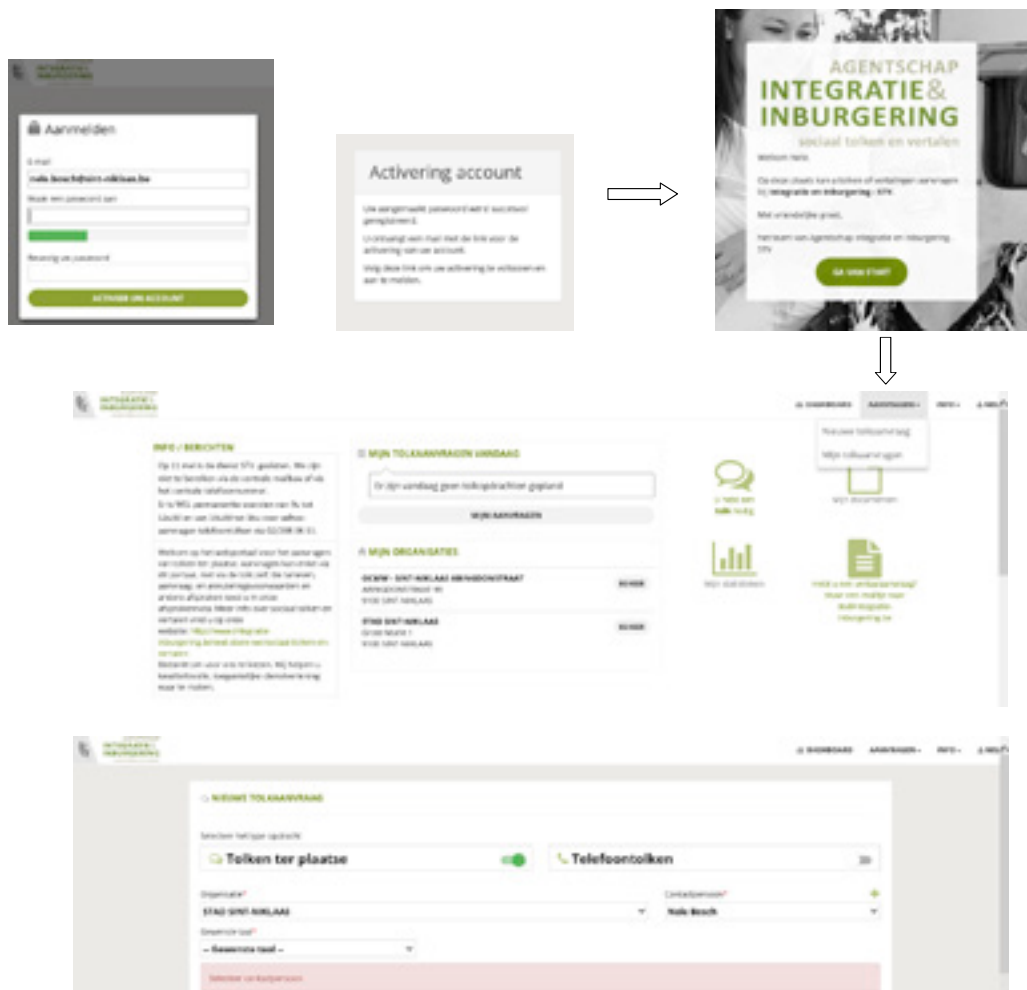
INTEGRATIE & INBURGERING

Aanmelden

E-mail

nele.bosch@sint-niklaas.be

Kies een paswoord aan

Bevestig uw paswoord

ACTIVEER UW ACCOUNT

Activering account

Uw aangemaakt paswoord werd succesvol geregistreerd.

U ontvangt een mail met de link voor de activering van uw account.

Volg deze link om uw activering te voltooien en aan te melden.

AGENTSCHAP INTEGRATIE & INBURGERING

sociaal tolken en vertalen

Welkom Nele,

Op deze plaats kan u tolken of vertalingen aanvragen bij Integratie en Inburgering - STV.

Met vriendelijke groet,

Het team van Agentschap Integratie en Inburgering STV

GA VAN START

INTEGRATIE & INBURGERING

DASHBOARD AANVRAGEN INFO NELE

Nieuwe tolkaanvraag

Mijn tolkaanvragen

INFO / BERICHTEN

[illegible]

MIJN TOLKAANVRAGEN VANDAAG

Er zijn vandaag geen tolkopdrachten gepland

MIJN AANVRAGEN

MIJN ORGANISATIES

OCMW - SINT-NIKLAAS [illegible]

9100 SINT-NIKLAAS

BEKIJK

STAD SINT-NIKLAAS

Grote Markt 1

9100 SINT-NIKLAAS

BEKIJK

Mijn statistieken

Mijn documenten

INTEGRATIE & INBURGERING

DASHBOARD AANVRAGEN INFO NELE

NIEUWE TOLKAANVRAAG

Selecteer het type opdracht

Tolken ter plaatse

Telefoontolken

Organisatie*

STAD SINT-NIKLAAS

Contactpersoon*

Nele Bosch

Gewenste taal*

-- Gewenste taal --

Selecteer contactpersoon